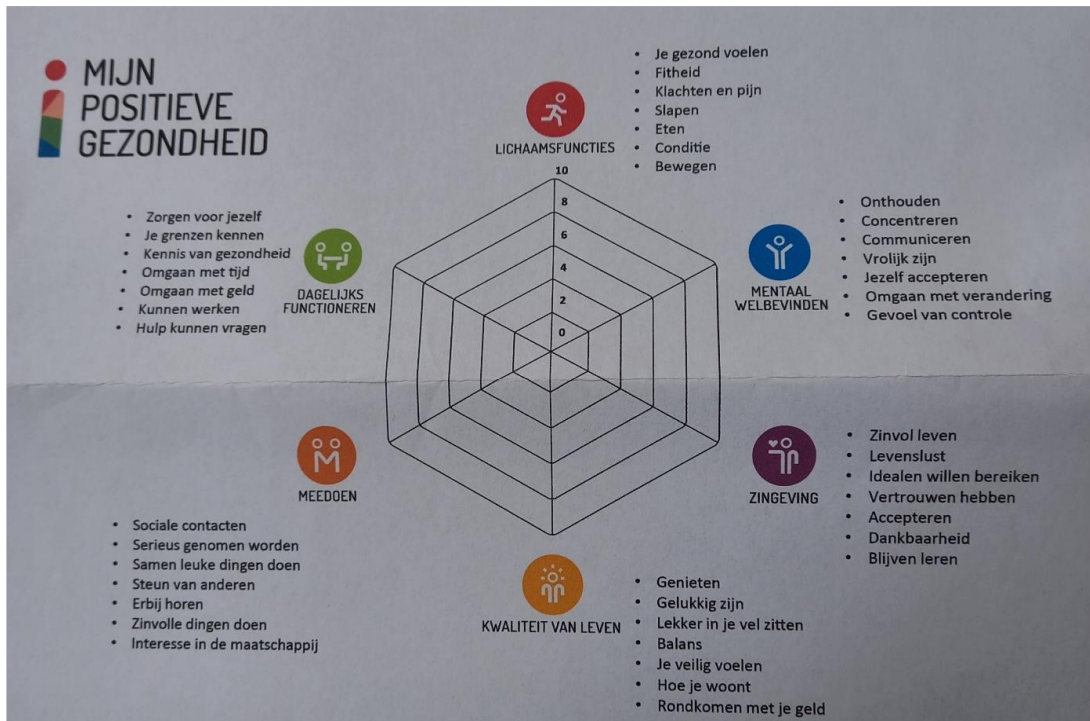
MIJN POSITIEVE GEZONDHEID

LICHAAMSFUNCTIES

- Je gezond voelen
- Fitheid
- Klachten en pijn
- Slapen
- Eten
- Conditie
- Bewegen

10
8
6
4
2
0

DAGELIJKS FUNCTIONEREN

- Zorgen voor jezelf
- Je grenzen kennen
- Kennis van gezondheid
- Omgaan met tijd
- Omgaan met geld
- Kunnen werken
- Hulp kunnen vragen

MENTAAL WELBEVINDEN

- Onthouden
- Concentreren
- Communiceren
- Vrolijk zijn
- Jezelf accepteren
- Omgaan met verandering
- Gevoel van controle

MEEDOEN

- Sociale contacten
- Serieus genomen worden
- Samen leuke dingen doen
- Steun van anderen
- Erbij horen
- Zinvolle dingen doen
- Interesse in de maatschappij

ZINGEVING

- Zinvol leven
- Levenslust
- Idealen willen bereiken
- Vertrouwen hebben
- Accepteren
- Dankbaarheid
- Blijven leren

KWALITEIT VAN LEVEN

- Genieten
- Gelukkig zijn
- Lekker in je vel zitten
- Balans
- Je veilig voelen
- Hoe je woont
- Rondkomen met je geld